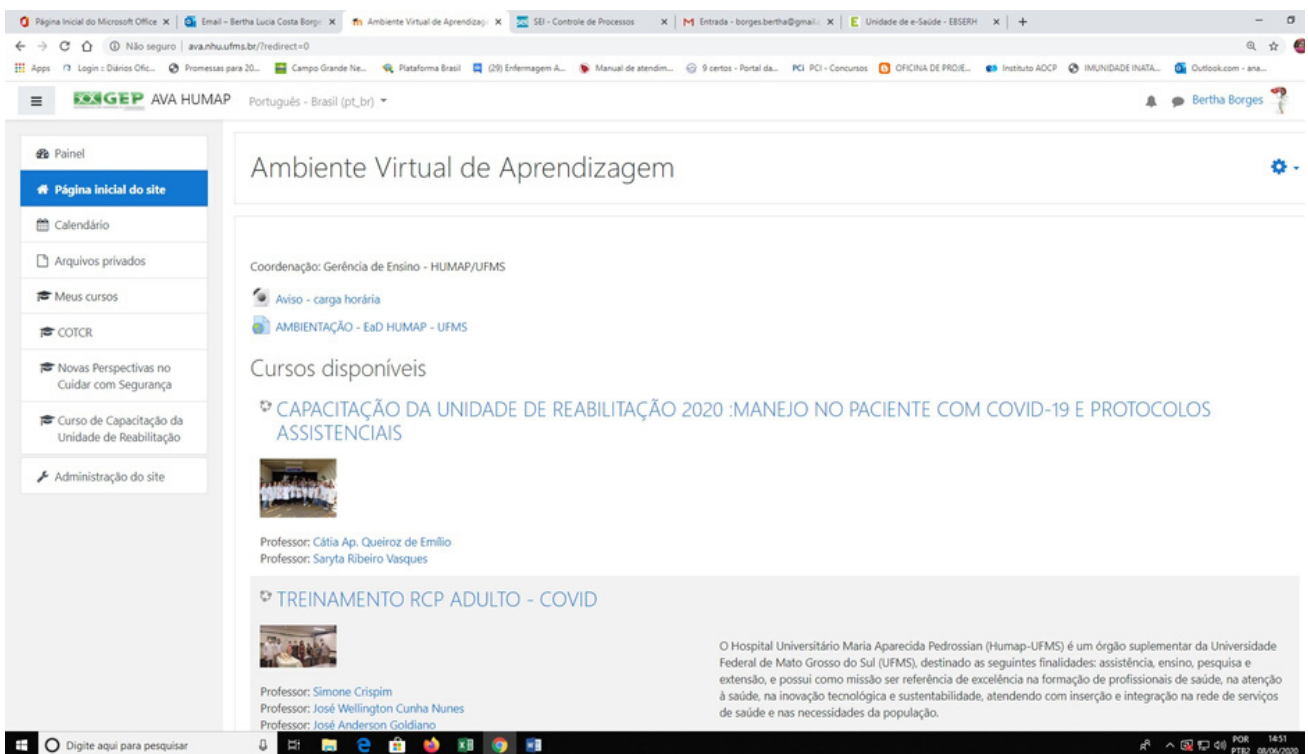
Página Inicial do Microsoft Office × | Email – Bertha Lucia Costa Borge × | Ambiente Virtual de Aprendizag × | SEI - Controle de Processos × | Entrada - borges.bertha@gmail × | Unidade de e-Saúde - EBSERH × | +

Não seguro | ava.nhu.ufms.br/?redirect=0

Apps | Login :: Diários Ofic... | Promessas para 20... | Campo Grande Ne... | Plataforma Brasil | (29) Enfermagem A... | Manual de atendim... | 9 certos - Portal da... | PCI - Concursos | OFICINA DE PROJE... | Instituto AOCP | IMUNIDADE INATA... | Outlook.com - ana...

GEP AVA HUMAP Português - Brasil (pt_br)

Bertha Borges

Painel
Página inicial do site
Calendário
Arquivos privados
Meus cursos
COTCR
Novas Perspectivas no Cuidar com Segurança
Curso de Capacitação da Unidade de Reabilitação
Administração do site

Ambiente Virtual de Aprendizagem

Coordenação: Gerência de Ensino - HUMAP/UFMS

Aviso - carga horária

AMBIENTAÇÃO - EaD HUMAP - UFMS

Cursos disponíveis

CAPACITAÇÃO DA UNIDADE DE REABILITAÇÃO 2020 :MANEJO NO PACIENTE COM COVID-19 E PROTOCOLOS ASSISTENCIAIS

Professor: Cátia Ap. Queiroz de Emílio
Professor: Saryta Ribeiro Vasques

TREINAMENTO RCP ADULTO - COVID

Professor: Simone Crispim
Professor: José Wellington Cunha Nunes
Professor: José Anderson Goldiano

O Hospital Universitário Maria Aparecida Pedrossian (Humap-UFMS) é um órgão suplementar da Universidade Federal de Mato Grosso do Sul (UFMS), destinado as seguintes finalidades: assistência, ensino, pesquisa e extensão, e possui como missão ser referência de excelência na formação de profissionais de saúde, na atenção à saúde, na inovação tecnológica e sustentabilidade, atendendo com inserção e integração na rede de serviços de saúde e nas necessidades da população.

Digite aqui para pesquisar

POR PTB2 14:51 08/06/2020